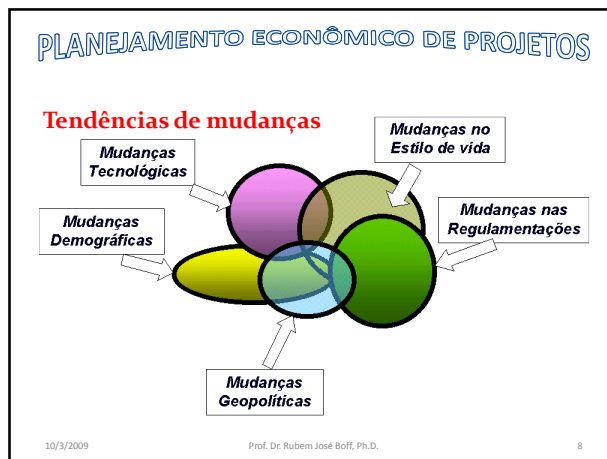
PLANEJAMENTO ECONÔMICO DE PROJETOS

Tendências de mudanças

Mudanças no Estilo de vida

Mudanças Tecnológicas

Mudanças Demográficas

Mudanças nas Regulamentações

Mudanças Geopolíticas

10/3/2009

Prof. Dr. Rubem José Boff, Ph.D.

8